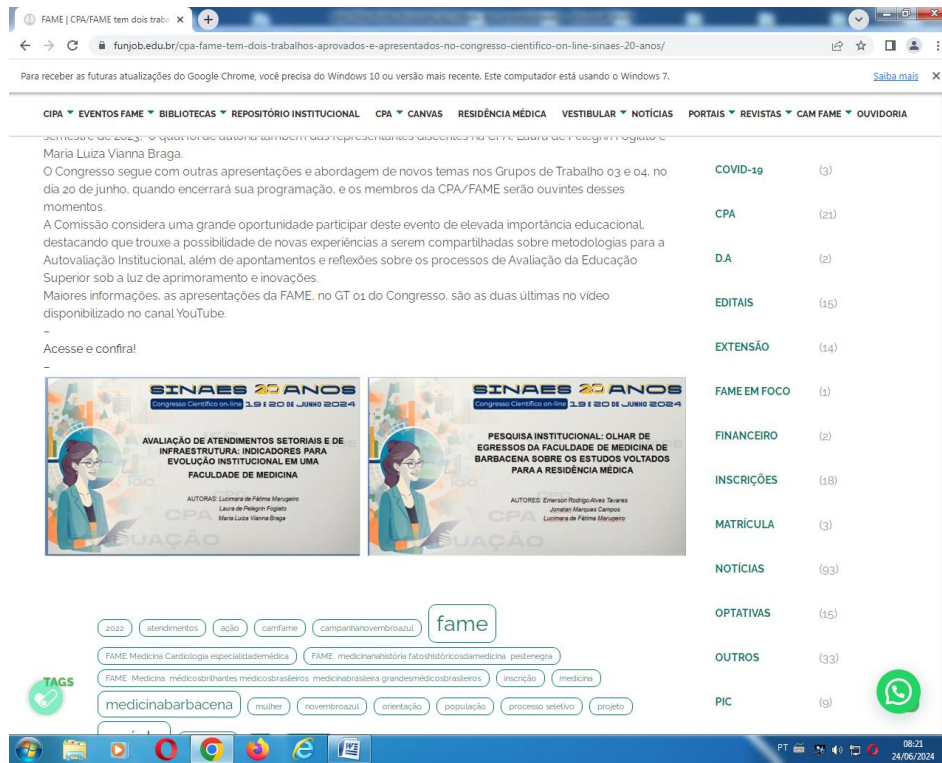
FAME | CPA/FAME tem dois traba ×

funjob.edu.br/cpa-fame-tem-dois-trabalhos-aprovados-e-apresentados-no-congresso-cientifico-on-line-sinaes-20-anos/

Para receber as futuras atualizações do Google Chrome, você precisa do Windows 10 ou versão mais recente. Este computador está usando o Windows 7. Saiba mais

CIPA ▼ EVENTOS FAME ▼ BIBLIOTECAS ▼ REPOSITÓRIO INSTITUCIONAL CPA ▼ CANVAS RESIDÊNCIA MÉDICA VESTIBULAR ▼ NOTÍCIAS PORTAIS ▼ REVISTAS ▼ CAM FAME ▼ OUVIDORIA

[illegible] Maria Luiza Vianna Braga.

O Congresso segue com outras apresentações e abordagem de novos temas nos Grupos de Trabalho 03 e 04, no dia 20 de junho, quando encerrará sua programação, e os membros da CPA/FAME serão ouvintes desses momentos.

A Comissão considera uma grande oportunidade participar deste evento de elevada importância educacional, destacando que trouxe a possibilidade de novas experiências a serem compartilhadas sobre metodologias para a Autovaliação Institucional, além de apontamentos e reflexões sobre os processos de Avaliação da Educação Superior sob a luz de aprimoramento e inovações.

Maiores informações, as apresentações da FAME, no GT 01 do Congresso, são as duas últimas no vídeo disponibilizado no canal YouTube.

–

Acesse e confira!

–

SINAES 20 ANOS
Congresso Científico on-line 19 E 20 DE JUNHO 2024
AVALIAÇÃO DE ATENDIMENTOS SETORIAIS E DE INFRAESTRUTURA: INDICADORES PARA EVOLUÇÃO INSTITUCIONAL EM UMA FACULDADE DE MEDICINA
AUTORAS: Lucimara de Fátima Marugeiro
Laura de Pelegrin Fogiato
Maria Luiza Vianna Braga
CPA
AVALIAÇÃO

SINAES 20 ANOS
Congresso Científico on-line 19 E 20 DE JUNHO 2024
PESQUISA INSTITUCIONAL: OLHAR DE EGRESSOS DA FACULDADE DE MEDICINA DE BARBACENA SOBRE OS ESTUDOS VOLTADOS PARA A RESIDÊNCIA MÉDICA
AUTORES: Emerson Rodrigo Alves Tavares
Jonatan Marques Campos
Lucimara de Fátima Marugeiro
CPA
AVALIAÇÃO

| | |
|---|---|
| COVID-19 | (3) |
| CPA | (21) |
| D.A | (2) |
| EDITAIS | (15) |
| EXTENSÃO | (14) |
| FAME EM FOCO | (1) |
| FINANCEIRO | (2) |
| INSCRIÇÕES | (18) |
| MATRÍCULA | (3) |
| NOTÍCIAS | (93) |
| OPTATIVAS | (15) |
| OUTROS | (33) |
| PIC | (9) |

TAGS

2022 atendimentos ação camfame campanhanovembroazul fame FAME Medicina Cardiologia especialidademédica FAME medicinahistória fatoshistóricosdamedicina pestenegra FAME Medicina médicosbrilhantes médicosbrasileiros medicinabrasileira grandesmédicosbrasileiros inscrição medicina medicinabarbacena mulher novembroazul orientação população processo seletivo projeto

PT 08:21 24/06/2024